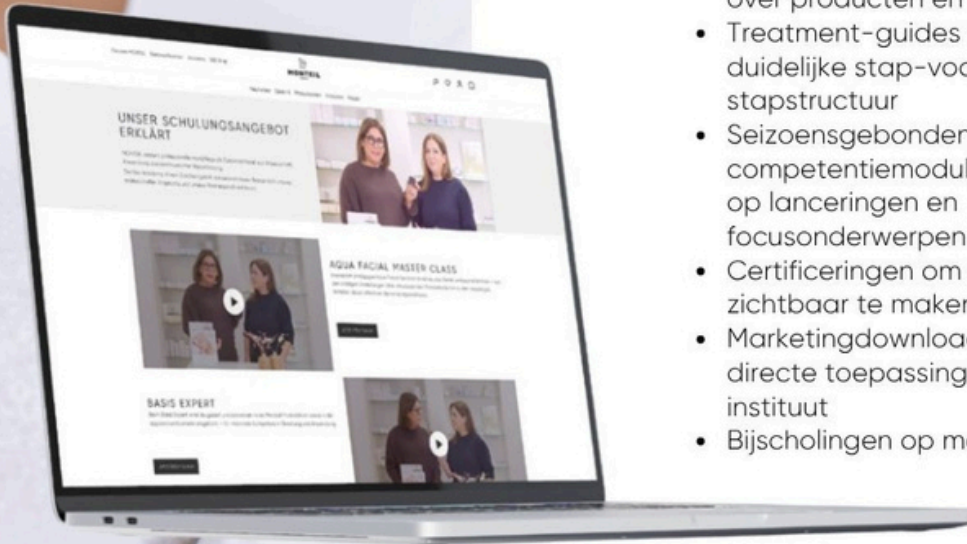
over producten en

- Treatment-guides duidelijke stap-voo stapstructuur
- Seizoensgebonden competentiemodul op lanceringen en focusonderwerpen
- Certificeringen om zichtbaar te maken
- Marketingdownload directe toepassing instituut
- Bijscholingen op m

MONTEIL

UNSER SCHULUNGSANGEBOT ERKLÄRT

AQUA FACIAL MASTER CLASS

BASIS EXPERT